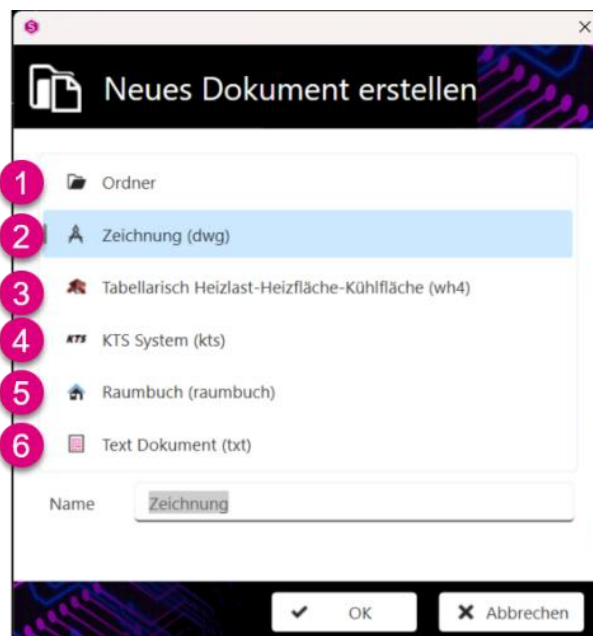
Neues Dokument erstellen

1 Ordner
2 Zeichnung (dwg)
3 Tabellarisch Heizlast-Heizfläche-Kühlfläche (wh4)
4 KTS KTS System (kts)
5 Raumbuch (raumbuch)
6 Text Dokument (txt)

Name Zeichnung

OK
Abbrechen